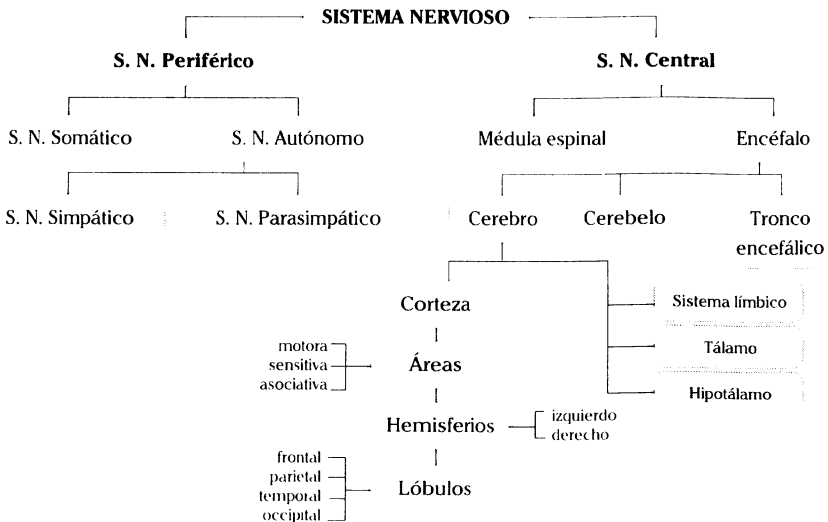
SISTEMA NERVIOSO

S. N. Periférico

S. N. Somático

S. N. Autónomo

S. N. Simpático

S. N. Parasimpático

S. N. Central

Médula espinal

Encéfalo

Cerebro

Cerebelo

Tronco encefálico

Corteza

motora
sensitiva
asociativa

Áreas

Hemisferios

izquierdo
derecho

frontal
parietal
temporal
occipital

Lóbulos

Sistema límbico

Tálamo

Hipotálamo